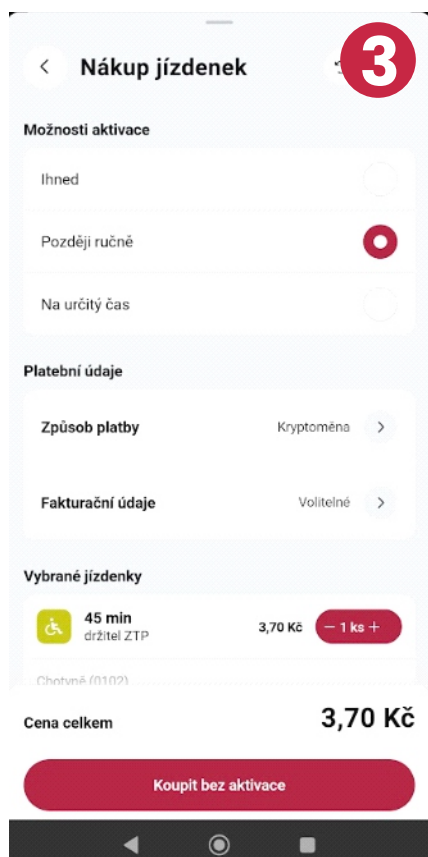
3

Nákup jízdenek

Možnosti aktivace

Ihned

Později ručně

Na určitý čas

Platební údaje

Způsob platby Kryptoměna

Fakturační údaje Volitelné

Vybrané jízdenky

45 min
držitel ZTP
3,70 Kč
− 1 ks +

Chotyně (0102)

Cena celkem 3,70 Kč

Koupit bez aktivace